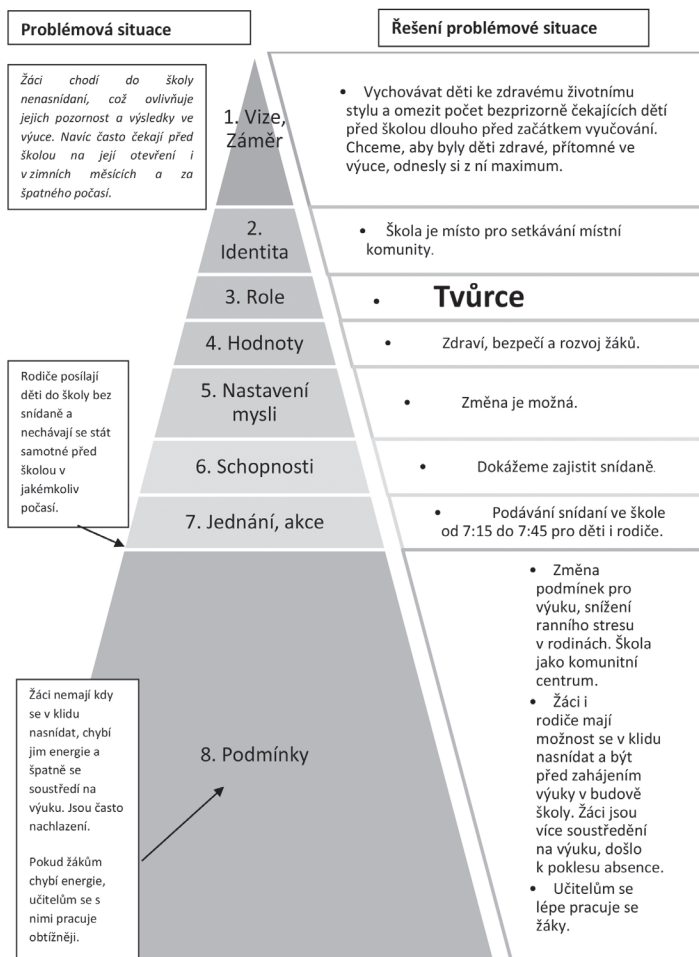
Problémová situace

Řešení problémové situace

Žáci chodí do školy nenasnídaní, což ovlivňuje jejich pozornost a výsledky ve výuce. Navíc často čekají před školou na její otevření i v zimních měsících a za špatného počasí.

1. Vize, Záměr

• Vychovávat děti ke zdravému životnímu stylu a omezit počet bezprizorně čekajících dětí před školou dlouho před začátkem vyučování. Chceme, aby byly děti zdravé, přítomné ve výuce, odnesly si z ní maximum.

2. Identita

• Škola je místo pro setkávání místní komunity.

3. Role

• Tvůrce

4. Hodnoty

• Zdraví, bezpečí a rozvoj žáků.

Rodiče posílají děti do školy bez snídaně a nechávají se stát samotné před školou v jakémkoliv počasí.

5. Nastavení mysli

• Změna je možná.

6. Schopnosti

• Dokážeme zajistit snídaně.

7. Jednání, akce

• Podávání snídaní ve škole od 7:15 do 7:45 pro děti i rodiče.

Žáci nemají kdy se v klidu nasnídat, chybí jim energie a špatně se soustředí na výuku. Jsou často nachlazení.

Pokud žákům chybí energie, učitelům se s nimi pracuje obtížněji.

8. Podmínky

• Změna podmínek pro výuku, snížení ranního stresu v rodinách. Škola jako komunitní centrum.
• Žáci i rodiče mají možnost se v klidu nasnídat a být před zahájením výuky v budově školy. Žáci jsou více soustředění na výuku, došlo k poklesu absence.
• Učitelům se lépe pracuje se žáky.